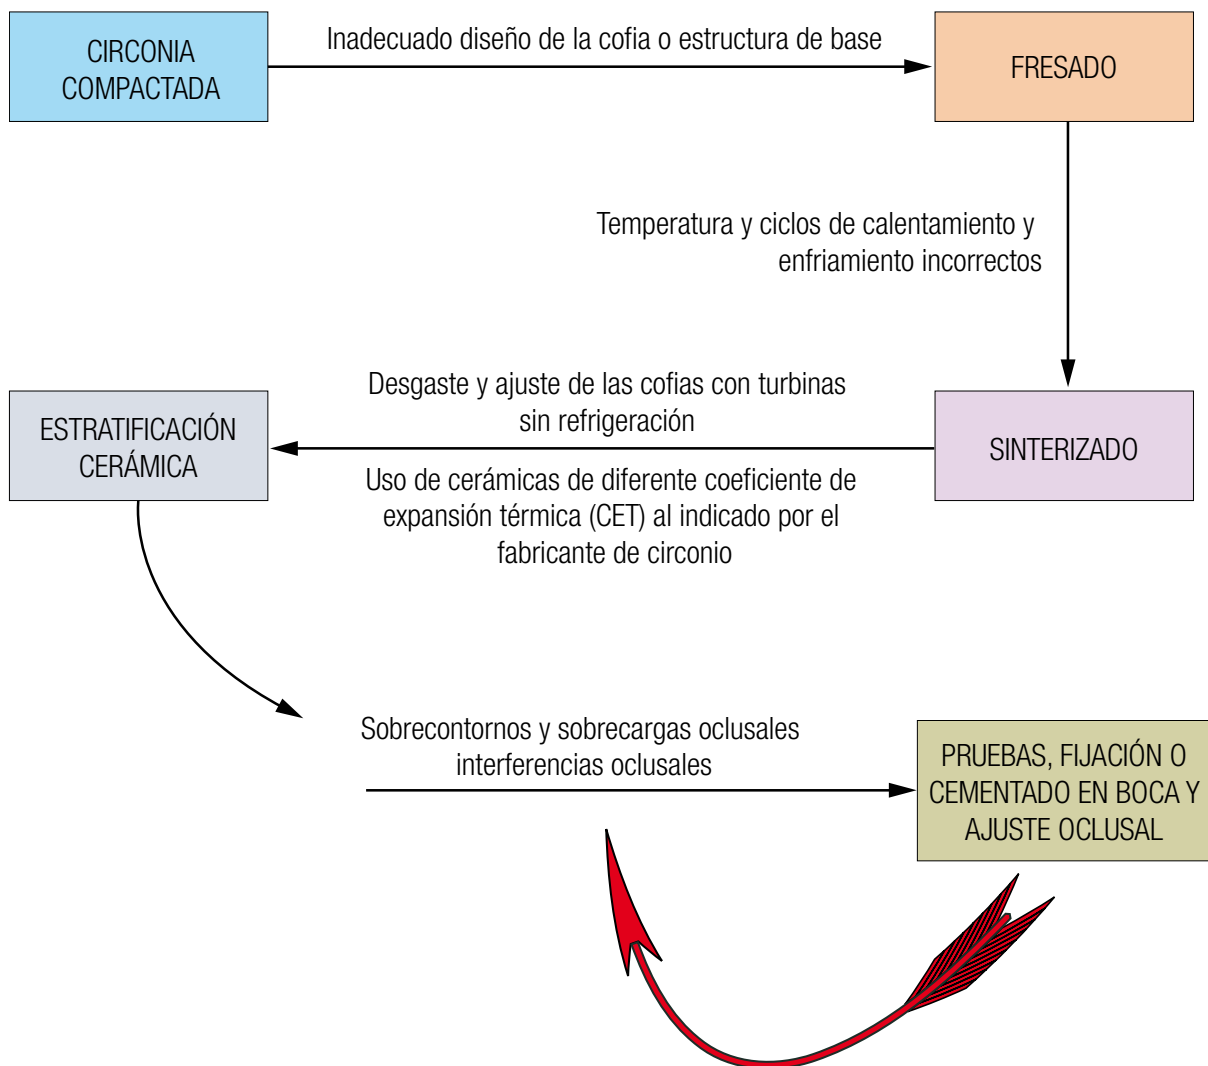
CIRCONIA COMPACTADA

Inadecuado diseño de la cofia o estructura de base

FRESADO

Temperatura y ciclos de calentamiento y enfriamiento incorrectos

ESTRATIFICACIÓN CERÁMICA

Desgaste y ajuste de las cofias con turbinas sin refrigeración

SINTERIZADO

Uso de cerámicas de diferente coeficiente de expansión térmica (CET) al indicado por el fabricante de circonio

Sobrecontornos y sobrecargas oclusales interferencias oclusales

PRUEBAS, FIJACIÓN O CEMENTADO EN BOCA Y AJUSTE OCLUSAL